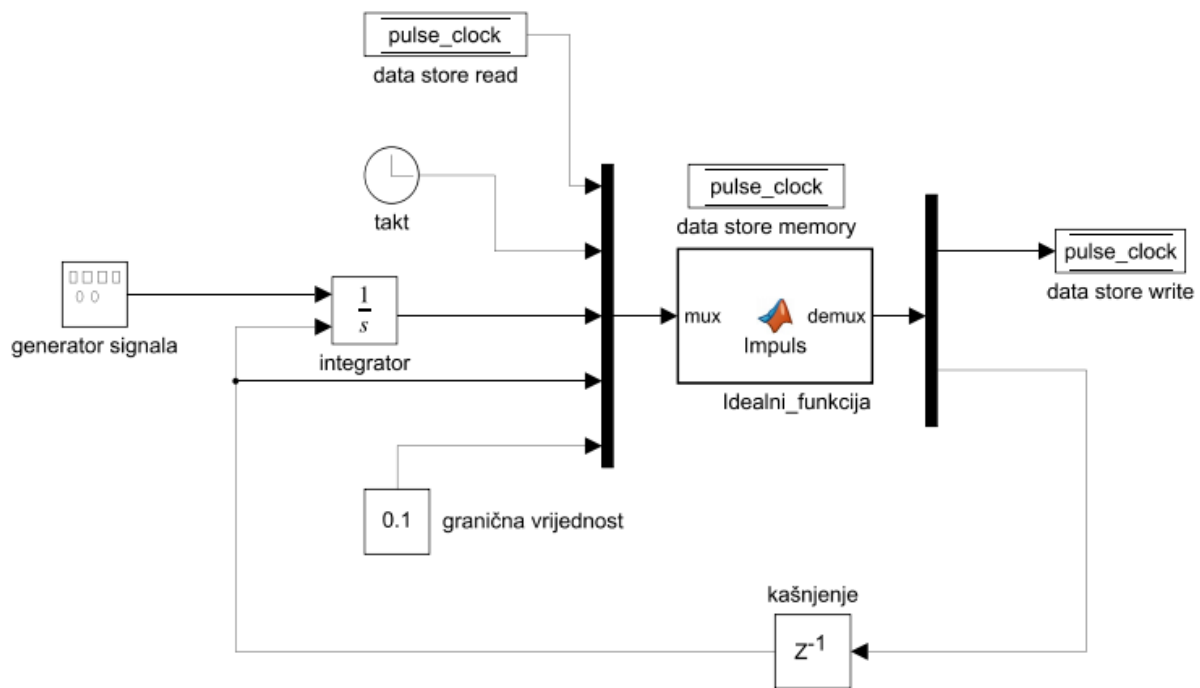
pulse_clock
data store read

takt

pulse_clock
data store memory

pulse_clock
data store write

generator signala

$\frac{1}{s}$
integrator

mux
demux
Impuls
Idealni_funkcija

0.1
granična vrijednost

kašnjenje
$z^{-1}$